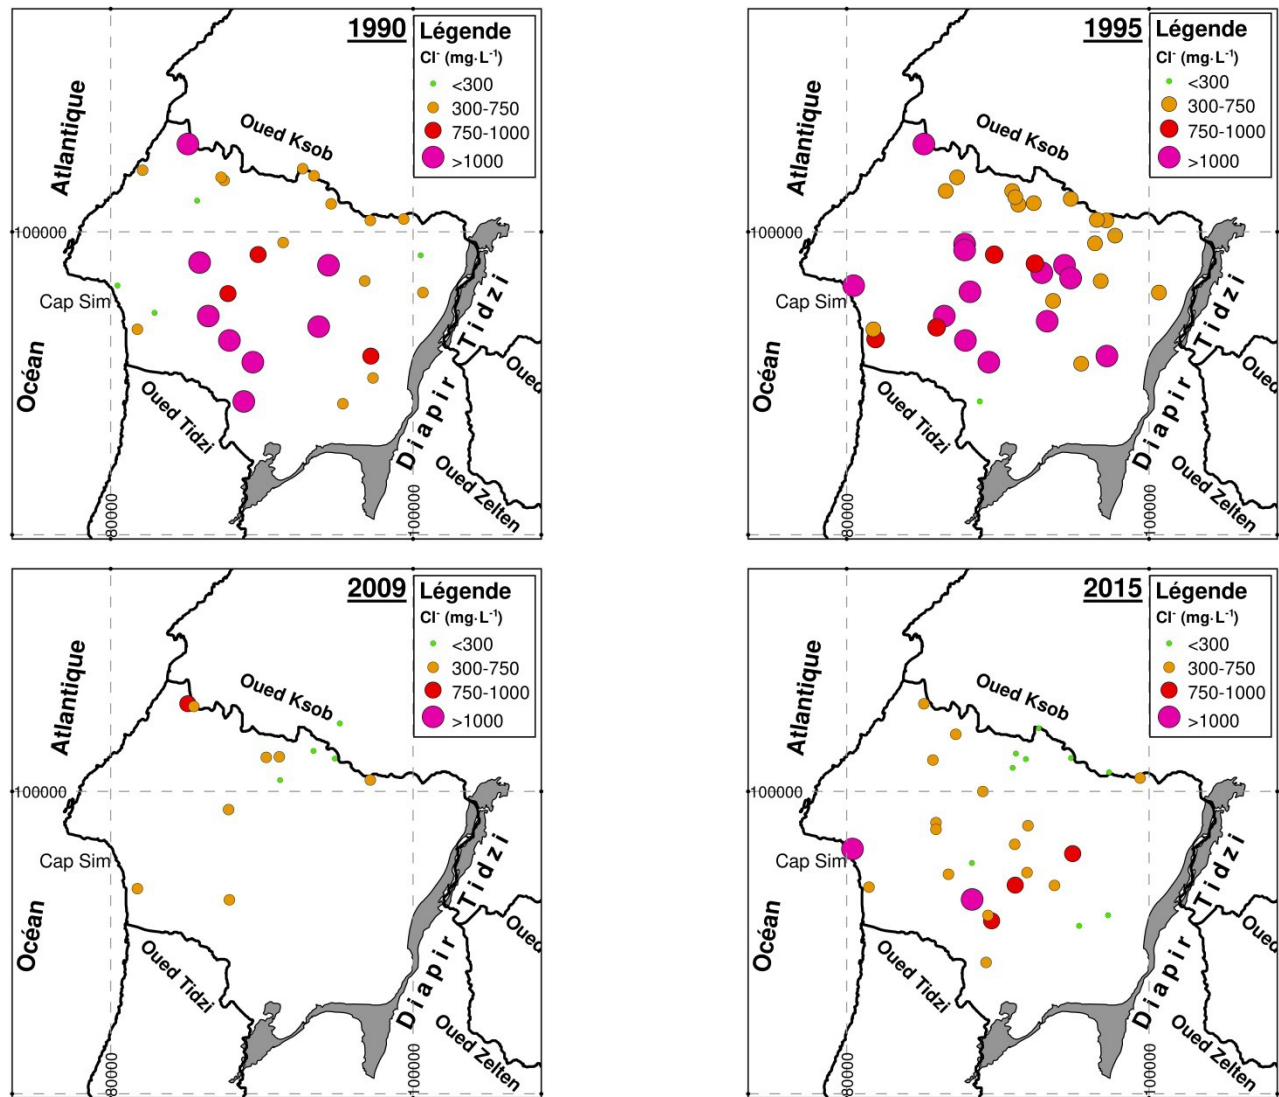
1990
Légende
$Cl^-$ ($mg \cdot L^{-1}$)
<300
300-750
750-1000
>1000

Atlantique
Oued Ksob
100000
Cap Sim
Océan
Oued Tidzi
Tidzi
Diapir
Oued
Oued Zelten
80000
100000

1995
Légende
$Cl^-$ ($mg \cdot L^{-1}$)
<300
300-750
750-1000
>1000

Atlantique
Oued Ksob
100000
Cap Sim
Océan
Oued Tidzi
Tidzi
Diapir
Oued
Oued Zelten
80000
100000

2009
Légende
$Cl^-$ ($mg \cdot L^{-1}$)
<300
300-750
750-1000
>1000

Atlantique
Oued Ksob
100000
Cap Sim
Océan
Oued Tidzi
Tidzi
Diapir
Oued
Oued Zelten
80000
100000

2015
Légende
$Cl^-$ ($mg \cdot L^{-1}$)
<300
300-750
750-1000
>1000

Atlantique
Oued Ksob
100000
Cap Sim
Océan
Oued Tidzi
Tidzi
Diapir
Oued
Oued Zelten
80000
100000